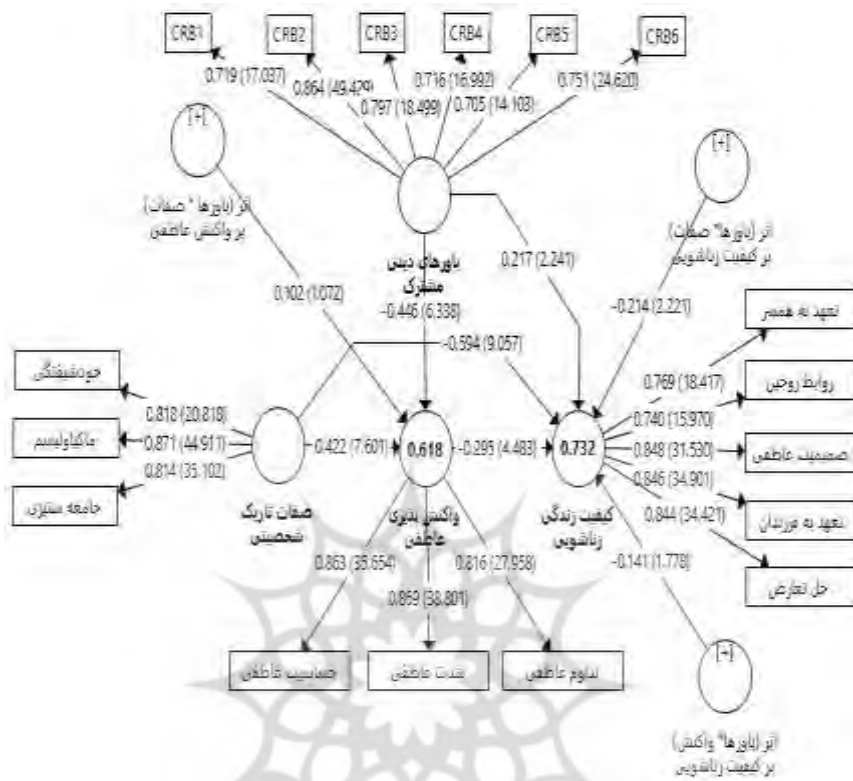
CRB1
CRB2
CRB3
CRB4
CRB5
CRB6
0.719 (17.037)
0.864 (49.479)
0.797 (18.499)
0.716 (16.992)
0.705 (14.103)
0.751 (24.620)

[+]
اثر (باورها * صفات) بر واکنش عاطفی

باورهای دینی مشترک

[+]
اثر (باورها* صفات) بر کیفیت زناشویی

0.102 (1.072)
0.217 (2.241)
-0.214 (2.221)
-0.446 (6.338)
-0.534 (9.057)

خودشیفتگی
ماکیاولیسم
جامعه ستیزی
0.818 (20.818)
0.871 (44.911)
0.814 (35.102)

صفات تاریک شخصیتی
0.422 (7.601)
0.618
واکنش پذیری عاطفی
-0.295 (4.483)
0.732
کیفیت زندگی زناشویی

تعهد به همسر
روابط روحی
صمیمیت عاطفی
تعهد به فرزندان
حل تعارض
0.769 (18.417)
0.740 (15.970)
0.848 (31.530)
0.846 (34.901)
0.844 (34.421)

0.863 (35.654)
0.869 (38.801)
0.816 (27.958)
-0.141 (1.776)

حساسیت عاطفی
شدت عاطفی
تداوم عاطفی

[+]
اثر (باورها* واکنش) بر کیفیت زناشویی